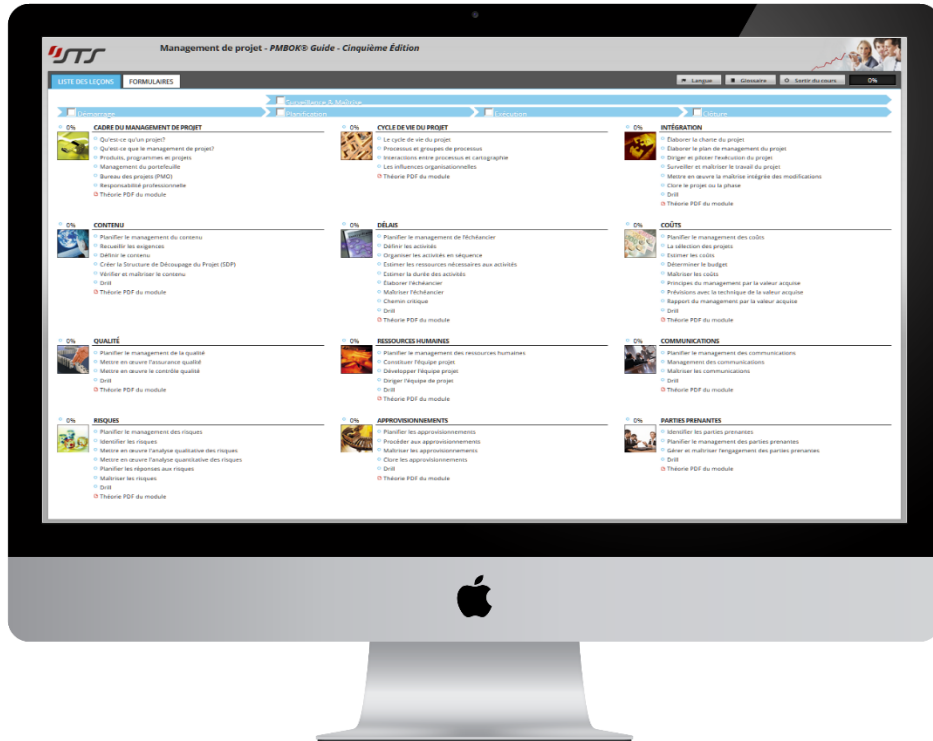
STS

Management de projet - PMBOK® Guide - Cinquième Édition

LISTE DES LEÇONS FORMULAIRES

Langue Glossaire Sortir du cours 0%

Surveillance & Maîtrise

Démarrage Planification Exécution Clôture

0% CADRE DU MANAGEMENT DE PROJET
Qu'est-ce qu'un projet?
Qu'est-ce que le management de projet?
Produits, programmes et projets
Management du portefeuille
Bureau des projets (PMO)
Responsabilité professionnelle
Théorie PDF du module

0% CYCLE DE VIE DU PROJET
Le cycle de vie du projet
Processus et groupes de processus
Interactions entre processus et cartographie
Les influences organisationnelles
Théorie PDF du module

0% INTÉGRATION
Élaborer la charte du projet
Élaborer le plan de management du projet
Diriger et piloter l'exécution du projet
Surveiller et maîtriser le travail du projet
Mettre en œuvre la maîtrise intégrée des modifications
Clore le projet ou la phase
Drill
Théorie PDF du module

0% CONTENU
Planifier le management du contenu
Recueillir les exigences
Définir le contenu
Créer la Structure de Découpage du Projet (SDP)
Vérifier et maîtriser le contenu
Drill
Théorie PDF du module

0% DÉLAIS
Planifier le management de l'échéancier
Définir les activités
Organiser les activités en séquence
Estimer les ressources nécessaires aux activités
Estimer la durée des activités
Élaborer l'échéancier
Maîtriser l'échéancier
Chemin critique
Drill
Théorie PDF du module

0% COÛTS
Planifier le management des coûts
La sélection des projets
Estimer les coûts
Déterminer le budget
Maîtriser les coûts
Principes du management par la valeur acquise
Prévisions avec la technique de la valeur acquise
Rapport du management par la valeur acquise
Drill
Théorie PDF du module

0% QUALITÉ
Planifier le management de la qualité
Mettre en œuvre l'assurance qualité
Mettre en œuvre le contrôle qualité
Drill
Théorie PDF du module

0% RESSOURCES HUMAINES
Planifier le management des ressources humaines
Constituer l'équipe projet
Développer l'équipe projet
Diriger l'équipe de projet
Drill
Théorie PDF du module

0% COMMUNICATIONS
Planifier le management des communications
Management des communications
Maîtriser les communications
Drill
Théorie PDF du module

0% RISQUES
Planifier le management des risques
Identifier les risques
Mettre en œuvre l'analyse qualitative des risques
Mettre en œuvre l'analyse quantitative des risques
Planifier les réponses aux risques
Maîtriser les risques
Drill
Théorie PDF du module

0% APPROVISIONNEMENTS
Planifier les approvisionnements
Procéder aux approvisionnements
Maîtriser les approvisionnements
Clore les approvisionnements
Drill
Théorie PDF du module

0% PARTIES PRENANTES
Identifier les parties prenantes
Planifier le management des parties prenantes
Gérer et maîtriser l'engagement des parties prenantes
Drill
Théorie PDF du module